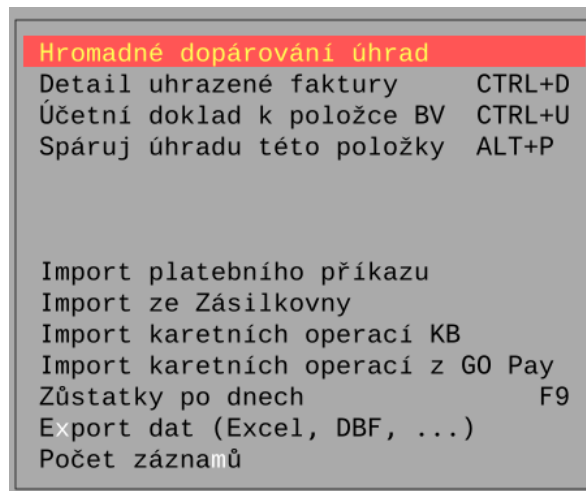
Hromadné dopárování úhrad
Detail uhrazené faktury CTRL+D
Účetní doklad k položce BV CTRL+U
Spáruj úhradu této položky ALT+P

Import platebního příkazu
Import ze Zásilkovny
Import karetních operací KB
Import karetních operací z GO Pay
Zůstatky po dnech F9
Export dat (Excel, DBF, ...)
Počet záznamů